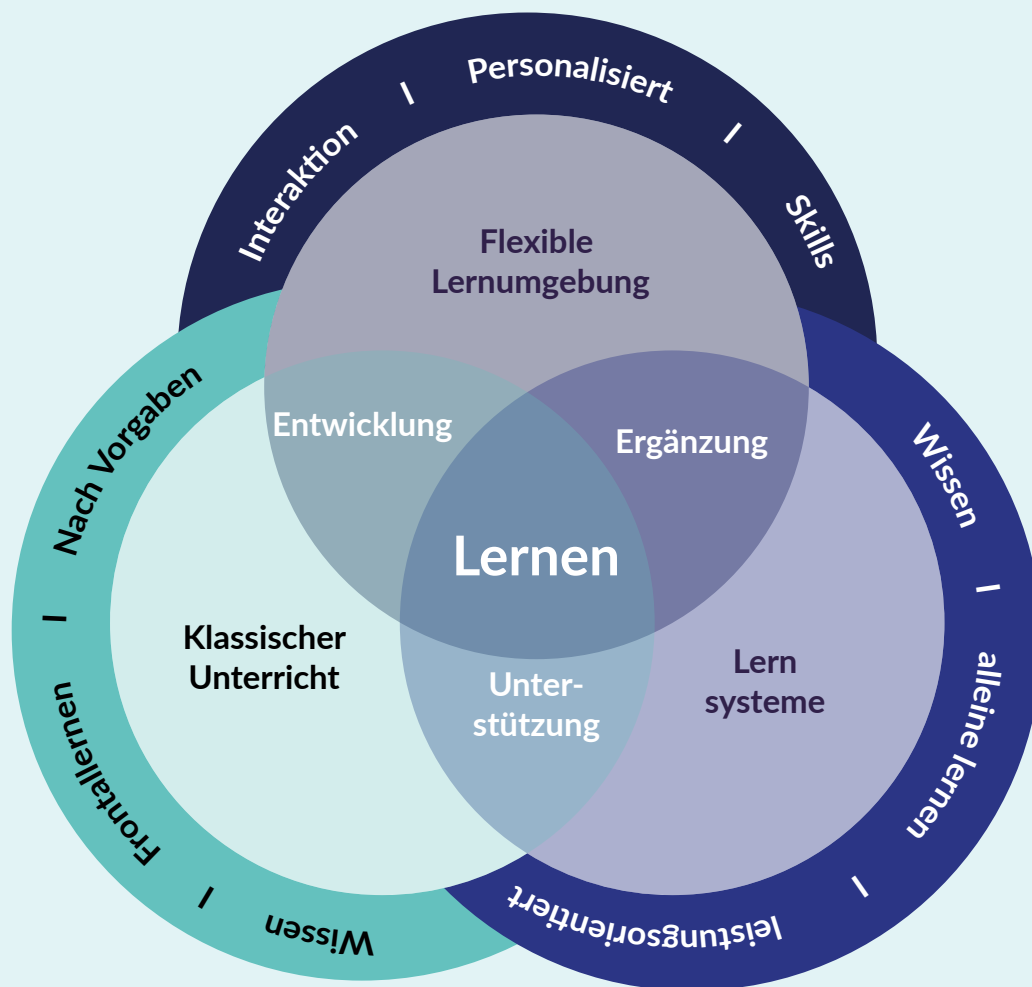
Interaktion | Personalisiert | Skills

Flexible Lernumgebung

Nach Vorgaben | Frontallernen | Wissen

Wissen | alleine lernen | leistungsorientiert

Entwicklung

Ergänzung

Lernen

Klassischer Unterricht

Unterstützung

Lern systeme